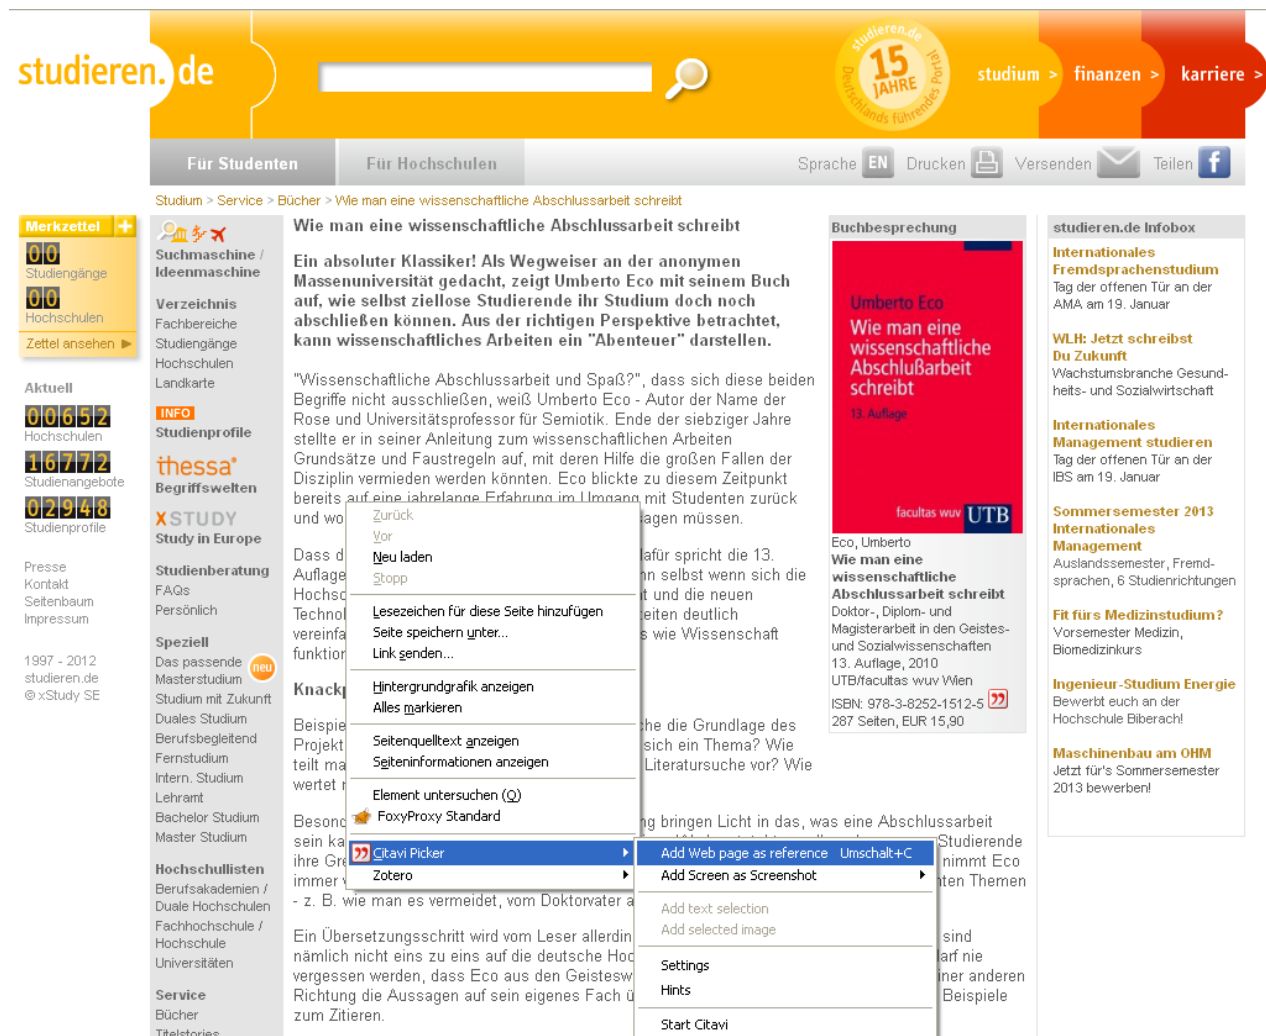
studieren.de

studieren.de 15 JAHRE Deutschlands führendes Portal

studium > finanzen > karriere >

Für Studenten
Für Hochschulen

Sprache EN Drucken Versenden Teilen

Studium > Service > Bücher > Wie man eine wissenschaftliche Abschlussarbeit schreibt

Merkzettel +
00 Studiengänge
00 Hochschulen
Zettel ansehen ▶

Aktuell
00652 Hochschulen
16772 Studienangebote
02948 Studienprofile

Presse
Kontakt
Seitenbaum
Impressum

1997 - 2012 studieren.de © xStudy SE

Suchmaschine / Ideenmaschine

Verzeichnis
Fachbereiche
Studiengänge
Hochschulen
Landkarte

INFO
Studienprofile

thessa
Begriffswelten

XSTUDY
Study in Europe

Studienberatung
FAQs
Persönlich

Speziell
Das passende Masterstudium neu
Studium mit Zukunft
Duales Studium
Berufsbegleitend
Fernstudium
Intern. Studium
Lehramt
Bachelor Studium
Master Studium

Hochschullisten
Berufsakademien / Duale Hochschulen
Fachhochschule / Hochschule
Universitäten

Service
Bücher
Titelstories

Wie man eine wissenschaftliche Abschlussarbeit schreibt

Ein absoluter Klassiker! Als Wegweiser an der anonymen Massenuniversität gedacht, zeigt Umberto Eco mit seinem Buch auf, wie selbst ziellose Studierende ihr Studium doch noch abschließen können. Aus der richtigen Perspektive betrachtet, kann wissenschaftliches Arbeiten ein "Abenteuer" darstellen.

"Wissenschaftliche Abschlussarbeit und Spaß?", dass sich diese beiden Begriffe nicht ausschließen, weiß Umberto Eco - Autor der Name der Rose und Universitätsprofessor für Semiotik. Ende der siebziger Jahre stellte er in seiner Anleitung zum wissenschaftlichen Arbeiten Grundsätze und Faustregeln auf, mit deren Hilfe die großen Fallen der Disziplin vermieden werden könnten. Eco blickte zu diesem Zeitpunkt bereits auf eine jahrelange Erfahrung im Umgang mit Studenten zurück und wo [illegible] agen müssen.

Dass d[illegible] afür spricht die 13. Auflage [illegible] n selbst wenn sich die Hochsc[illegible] t und die neuen Technol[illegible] eiten deutlich vereinfa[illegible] s wie Wissenschaft funktion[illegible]

Knack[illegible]

Beispie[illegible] he die Grundlage des Projekt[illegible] sich ein Thema? Wie teilt ma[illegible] Literatursuche vor? Wie wertet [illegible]

Besond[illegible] g bringen Licht in das, was eine Abschlussarbeit sein ka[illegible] Studierende ihre Gr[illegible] nimmt Eco immer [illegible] ten Themen - z. B. wie man es vermeidet, vom Doktorvater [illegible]

Ein Übersetzungsschritt wird vom Leser allerdin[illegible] sind nämlich nicht eins zu eins auf die deutsche Ho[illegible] arf nie vergessen werden, dass Eco aus den Geistesw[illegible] ner anderen Richtung die Aussagen auf sein eigenes Fach ü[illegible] Beispiele zum Zitieren.

Zurück
Vor
Neu laden
Stopp
Lesezeichen für diese Seite hinzufügen
Seite speichern unter...
Link senden...
Hintergrundgrafik anzeigen
Alles markieren
Seitenquelltext anzeigen
Seiteninformationen anzeigen
Element untersuchen (Q)
FoxyProxy Standard
Citavi Picker
Zotero

Add Web page as reference Umschalt+C
Add Screen as Screenshot
Add text selection
Add selected image
Settings
Hints
Start Citavi

Buchbesprechung
Umberto Eco
Wie man eine wissenschaftliche Abschlußarbeit schreibt
13. Auflage
facultas wuv UTB
Eco, Umberto
Wie man eine wissenschaftliche Abschlussarbeit schreibt
Doktor-, Diplom- und Magisterarbeit in den Geistes- und Sozialwissenschaften
13. Auflage, 2010
UTB/facultas wuv Wien
ISBN: 978-3-8252-1512-5
287 Seiten, EUR 15,90

studieren.de Infobox
Internationales Fremdsprachenstudium
Tag der offenen Tür an der AMA am 19. Januar

WLH: Jetzt schreibst Du Zukunft
Wachstumsbranche Gesundheits- und Sozialwirtschaft

Internationales Management studieren
Tag der offenen Tür an der IBS am 19. Januar

Sommersemester 2013 Internationales Management
Auslandssemester, Fremdsprachen, 6 Studienrichtungen

Fit fürs Medizinstudium?
Vorsemester Medizin, Biomedizinkurs

Ingenieur-Studium Energie
Bewerbt euch an der Hochschule Biberach!

Maschinenbau am OHM
Jetzt für's Sommersemester 2013 bewerben!